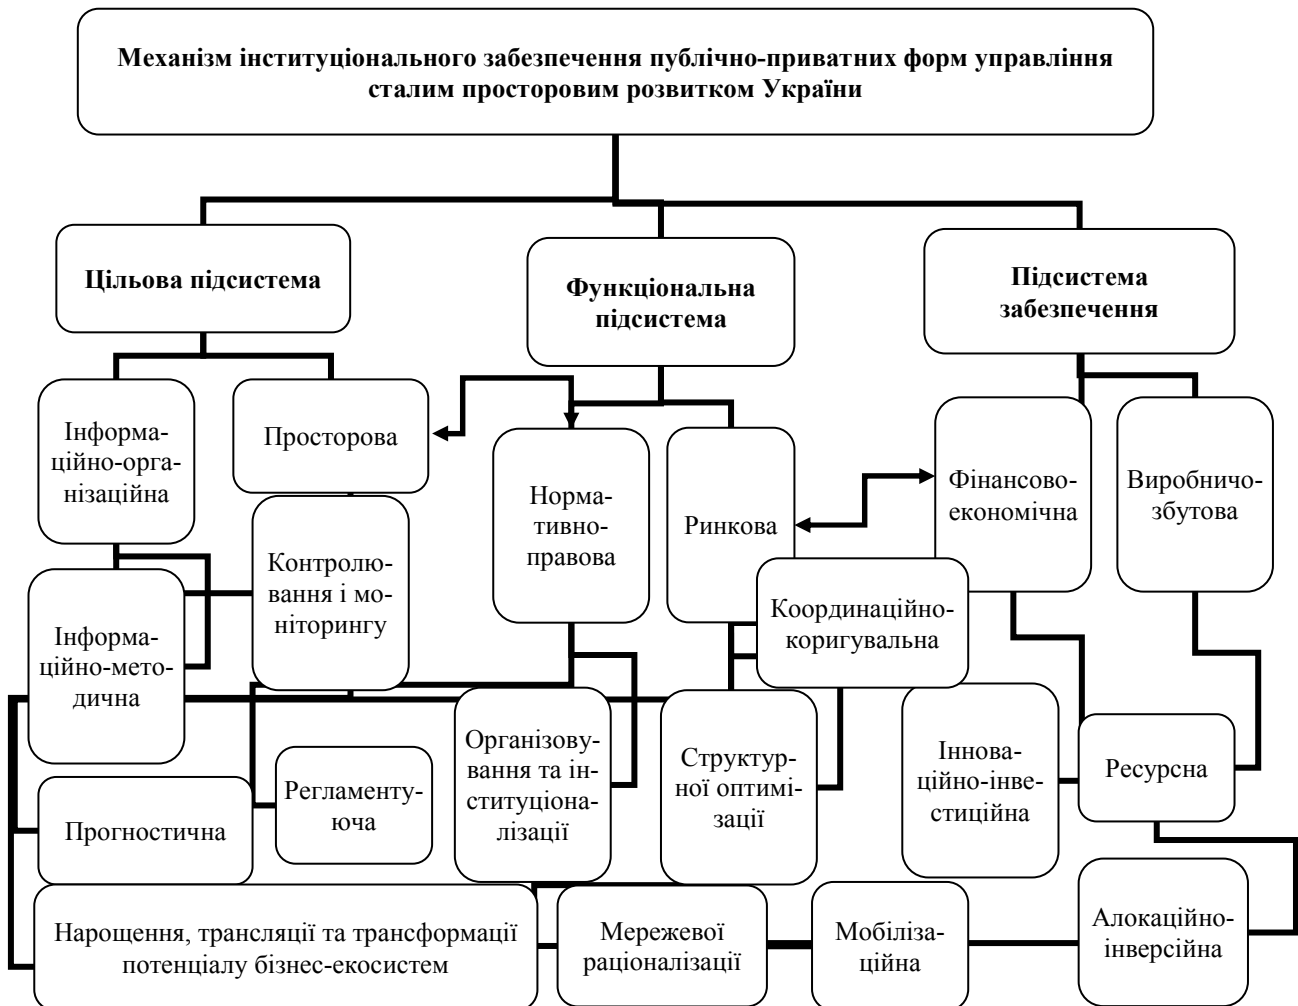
Механізм інституціонального забезпечення публічно-приватних форм управління сталим просторовим розвитком України

Цільова підсистема

Функціональна підсистема

Підсистема забезпечення

Інформаційно-організаційна

Просторова

Нормативно-правова

Ринкова

Фінансово-економічна

Виробничо-збутова

Контролювання і моніторингу

Координаційно-коригувальна

Інформаційно-методична

Організовування та інституціоналізації

Структурної оптимізації

Інноваційно-інвестиційна

Ресурсна

Регламентуюча

Прогностична

Нарощення, трансляції та трансформації потенціалу бізнес-екосистем

Мережевої раціоналізації

Мобілізаційна

Алокаційно-інверсійна